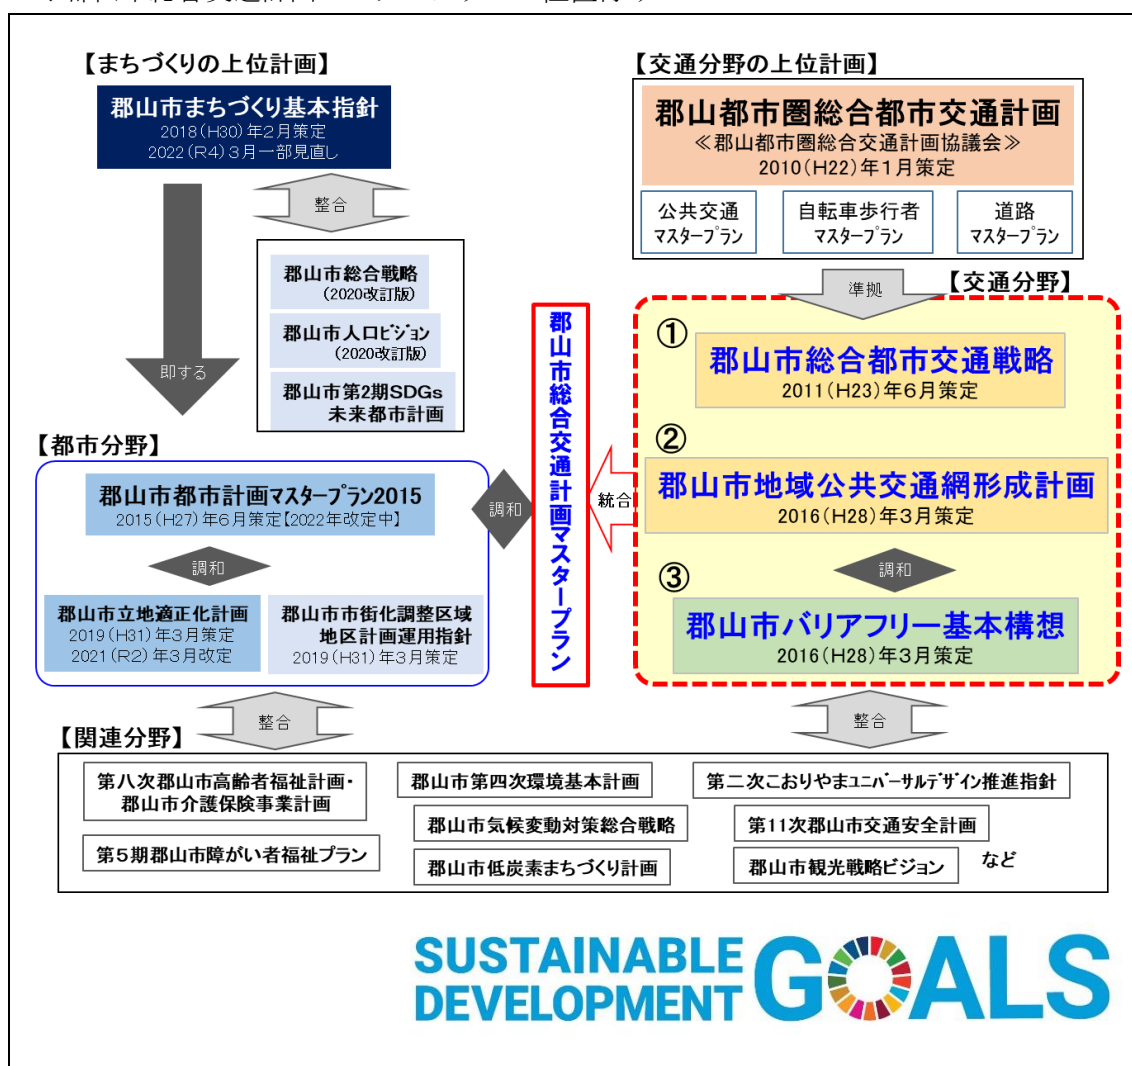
【まちづくりの上位計画】

郡山市まちづくり基本指針
2018(H30)年2月策定
2022(R4)3月一部見直し

整合

郡山市総合戦略
(2020改訂版)

郡山市人口ビジョン
(2020改訂版)

郡山市第2期SDGs
未来都市計画

即する

【交通分野の上位計画】

郡山都市圏総合都市交通計画
≪郡山都市圏総合交通計画協議会≫
2010(H22)年1月策定

公共交通
マスタープラン

自転車歩行者
マスタープラン

道路
マスタープラン

準拠

【交通分野】

①
郡山市総合都市交通戦略
2011(H23)年6月策定

②
郡山市地域公共交通網形成計画
2016(H28)年3月策定

調和

③
郡山市バリアフリー基本構想
2016(H28)年3月策定

郡山市総合交通計画マスタープラン

統合

調和

【都市分野】

郡山市都市計画マスタープラン2015
2015(H27)年6月策定【2022年改定中】

調和

郡山市立地適正化計画
2019(H31)年3月策定
2021(R2)年3月改定

郡山市市街化調整区域
地区計画運用指針
2019(H31)年3月策定

整合

整合

【関連分野】

第八次郡山市高齢者福祉計画・
郡山市介護保険事業計画

郡山市第四次環境基本計画

第二次こおりやまユニバーサルデザイン推進指針

郡山市気候変動対策総合戦略

第11次郡山市交通安全計画

第5期郡山市障がい者福祉プラン

郡山市低炭素まちづくり計画

郡山市観光戦略ビジョン

など

SUSTAINABLE DEVELOPMENT GOALS